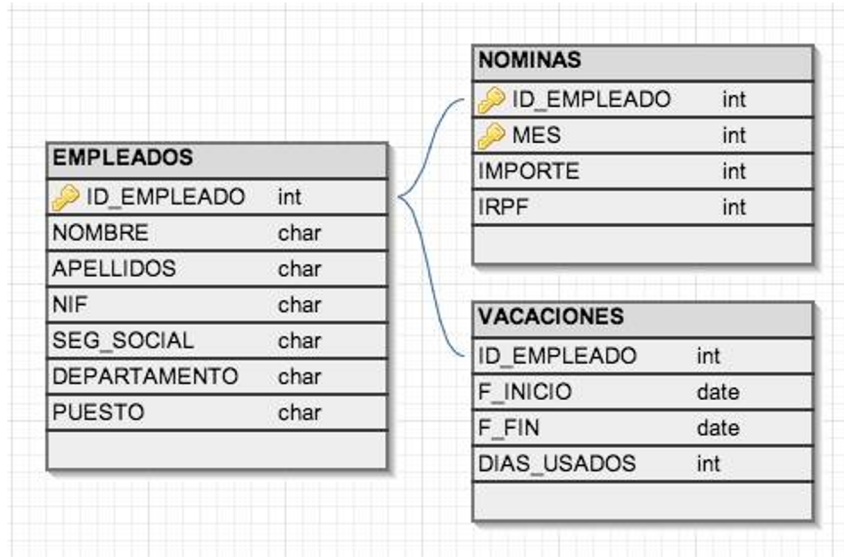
| EMPLEADOS | |
|---|---|
| ID_EMPLEADO | int |
| NOMBRE | char |
| APELLIDOS | char |
| NIF | char |
| SEG_SOCIAL | char |
| DEPARTAMENTO | char |
| PUESTO | char |

| NOMINAS | |
|---|---|
| ID_EMPLEADO | int |
| MES | int |
| IMPORTE | int |
| IRPF | int |

| VACACIONES | |
|---|---|
| ID_EMPLEADO | int |
| F_INICIO | date |
| F_FIN | date |
| DIAS_USADOS | int |